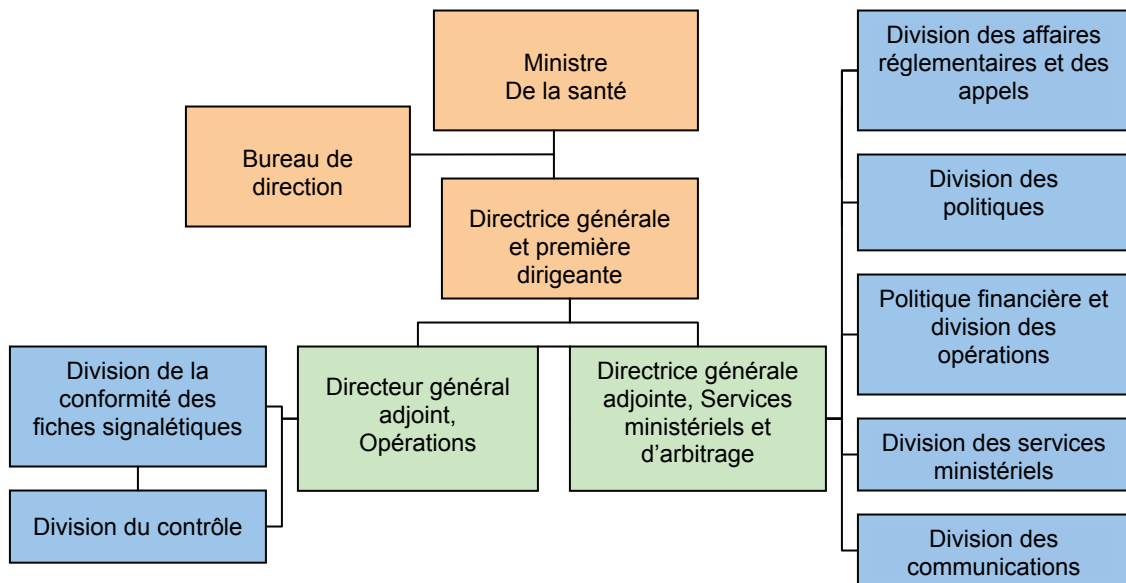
Ministre
De la santé

Bureau de direction

Directrice générale et première dirigeante

Directeur général adjoint, Opérations

Directrice générale adjointe, Services ministériels et d’arbitrage

Division de la conformité des fiches signalétiques

Division du contrôle

Division des affaires réglementaires et des appels

Division des politiques

Politique financière et division des opérations

Division des services ministériels

Division des communications